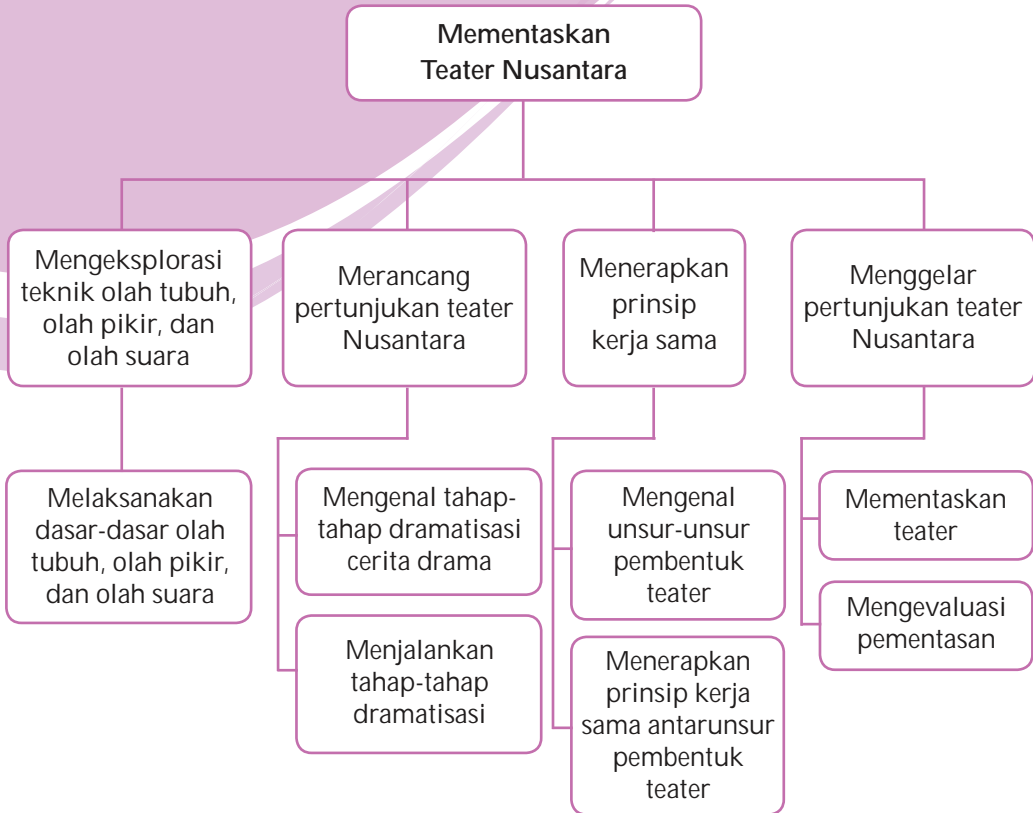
Mementaskan Teater Nusantara

Mengeksplorasi teknik olah tubuh, olah pikir, dan olah suara

Melaksanakan dasar-dasar olah tubuh, olah pikir, dan olah suara

Merancang pertunjukan teater Nusantara

Mengenal tahap-tahap dramatisasi cerita drama

Menjalankan tahap-tahap dramatisasi

Menerapkan prinsip kerja sama

Mengenal unsur-unsur pembentuk teater

Menerapkan prinsip kerja sama antarunsur pembentuk teater

Menggelar pertunjukan teater Nusantara

Mementaskan teater

Mengevaluasi pementasan